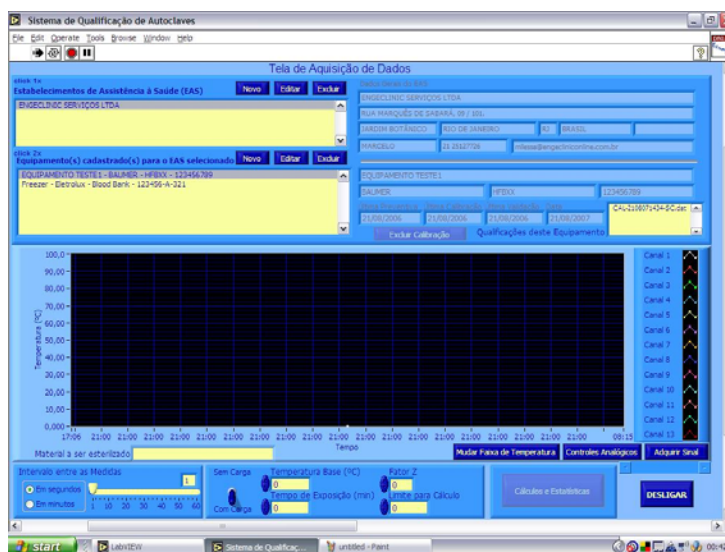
Sistema de Qualificação de Autoclaves

File Edit Operate Tools Browse Window Help

Tela de Aquisição de Dados

click 1x
Estabelecimentos de Assistência à Saúde (EAS)

Novo Editar Excluir

ENGECLINIC SERVIÇOS LTDA

Dados Gerais do EAS
ENGECLINIC SERVIÇOS LTDA
RUA MARQUÊS DE SABARÁ, 00 / 101
JARDIM BOTÂNICO | RIO DE JANEIRO | RJ | BRASIL
MARCELO | 21 25127726 | mlessa@engeclinconline.com.br

click 2x
Equipamento(s) cadastrado(s) para o EAS selecionado

Novo Editar Excluir

EQUIPAMENTO TESTE1 - BAUMER - HFBXX - 123456789
Freezer - Eletrolux - Blood Bank - 123456-A-321

EQUIPAMENTO TESTE1
BAUMER | HFBXX | 123456789
21/08/2006 | 21/08/2006 | 21/08/2006 | 21/08/2007

CAL-210807143456Cl.dat

Excluir Calibração

Qualificações deste Equipamento

100,0
90,00
80,00
70,00
60,00
50,00
40,00
30,00
20,00
10,00
0,000

Temperatura (ºC)

17:06 21:00 21:00 21:00 21:00 21:00 21:00 21:00 21:00 21:00 21:00 21:00 21:00 21:00 21:00 21:00 21:00 08:15

Tempo

Canal 1
Canal 2
Canal 3
Canal 4
Canal 5
Canal 6
Canal 7
Canal 8
Canal 9
Canal 10
Canal 11
Canal 12
Canal 13

Material a ser esterilizado

Mudar Faixa de Temperatura | Controles Analógicos | Adquirir Sinal

Intervalo entre as Medidas
Em segundos
Em minutos
1 10 20 30 40 50 60
1

Sem Carga
Com Carga

Temperatura Base (ºC)
0
Tempo de Exposição (min)
0

Fator Z
0
Limite para Cálculo
0

Cálculos e Estatísticas

DESLIGAR

start | LabVIEW | Sistema de Qualificaç... | untitled - Paint